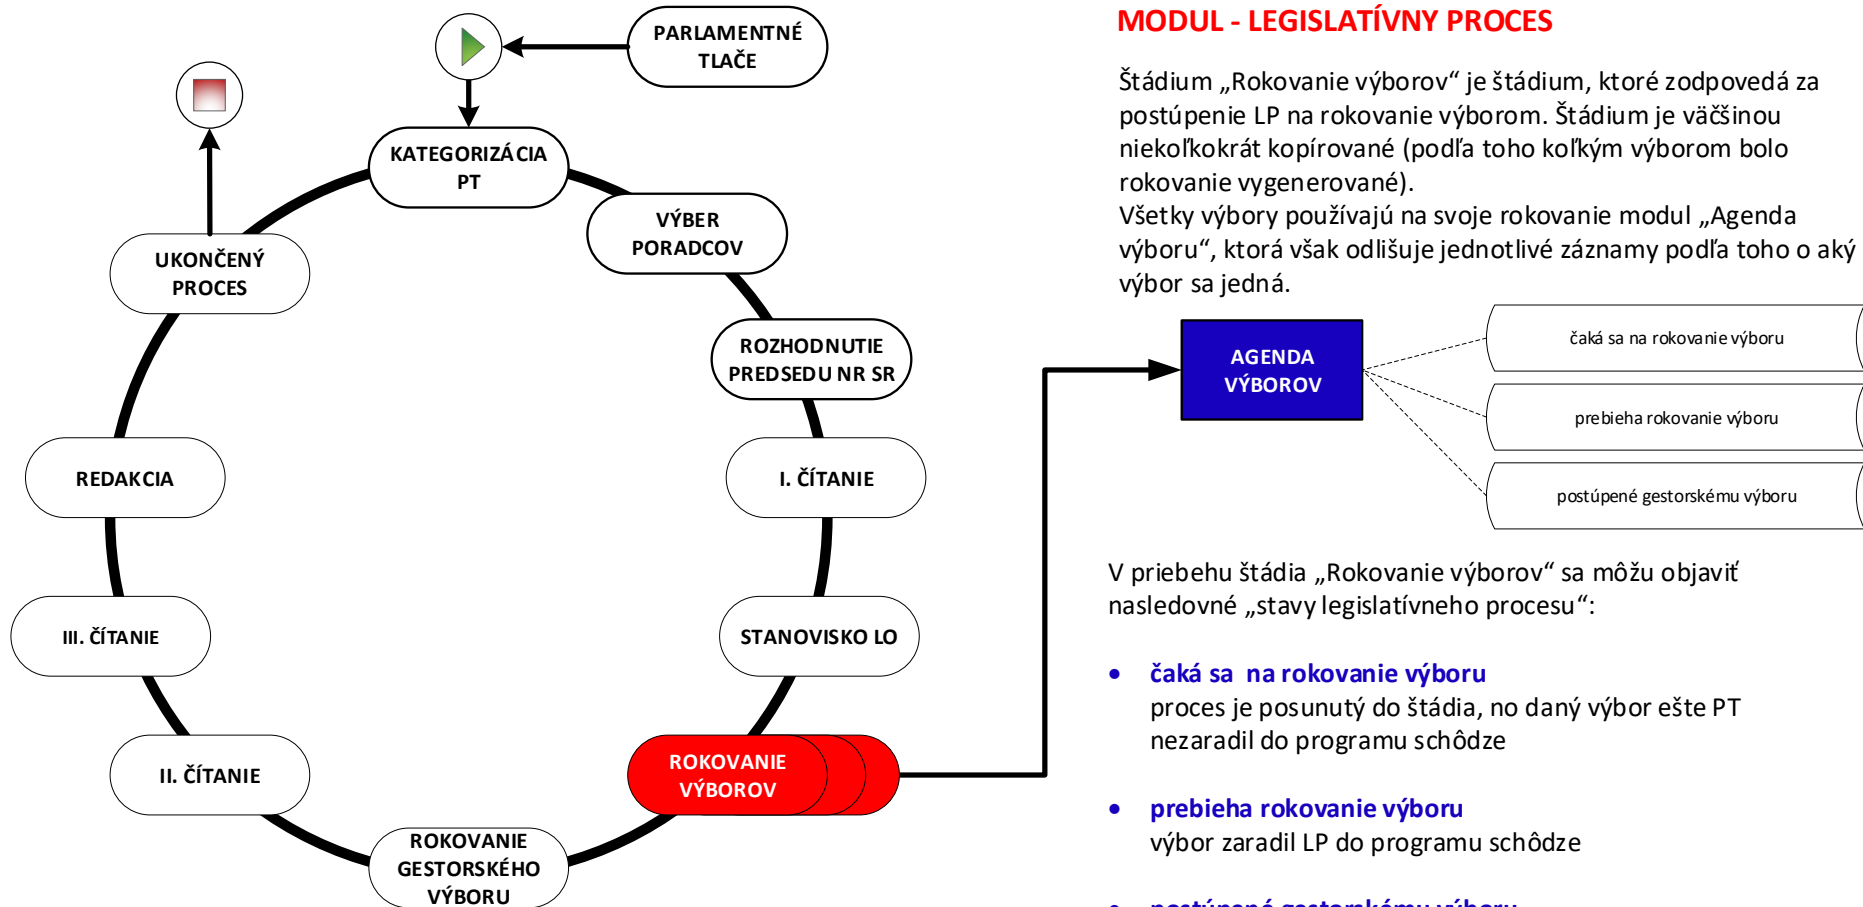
PARLAMENTNÉ TLAČE

KATEGORIZÁCIA PT

VÝBER PORADCOV

ROZHODNUTIE PREDSEDU NR SR

I. ČÍTANIE

STANOVISKO LO

ROKOVANIE VÝBOROV

ROKOVANIE GESTORSKÉHO VÝBORU

II. ČÍTANIE

III. ČÍTANIE

REDAKCIA

UKONČENÝ PROCES

MODUL - LEGISLATÍVNY PROCES

Štádium „Rokovanie výborov“ je štádium, ktoré zodpovedá za postúpenie LP na rokovanie výborom. Štádium je väčšinou niekoľkokrát kopírované (podľa toho koľkým výborom bolo rokovanie vygenerované).
Všetky výbory používajú na svoje rokovanie modul „Agenda výboru“, ktorá však odlišuje jednotlivé záznamy podľa toho o aký výbor sa jedná.

AGENDA VÝBOROV

čaká sa na rokovanie výboru

prebieha rokovanie výboru

postúpené gestorskému výboru

V priebehu štádia „Rokovanie výborov“ sa môžu objaviť nasledovné „stavy legislatívneho procesu“:

• čaká sa na rokovanie výboru
proces je posunutý do štádia, no daný výbor ešte PT nezaradil do programu schôdze

• prebieha rokovanie výboru
výbor zaradil LP do programu schôdze

• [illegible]